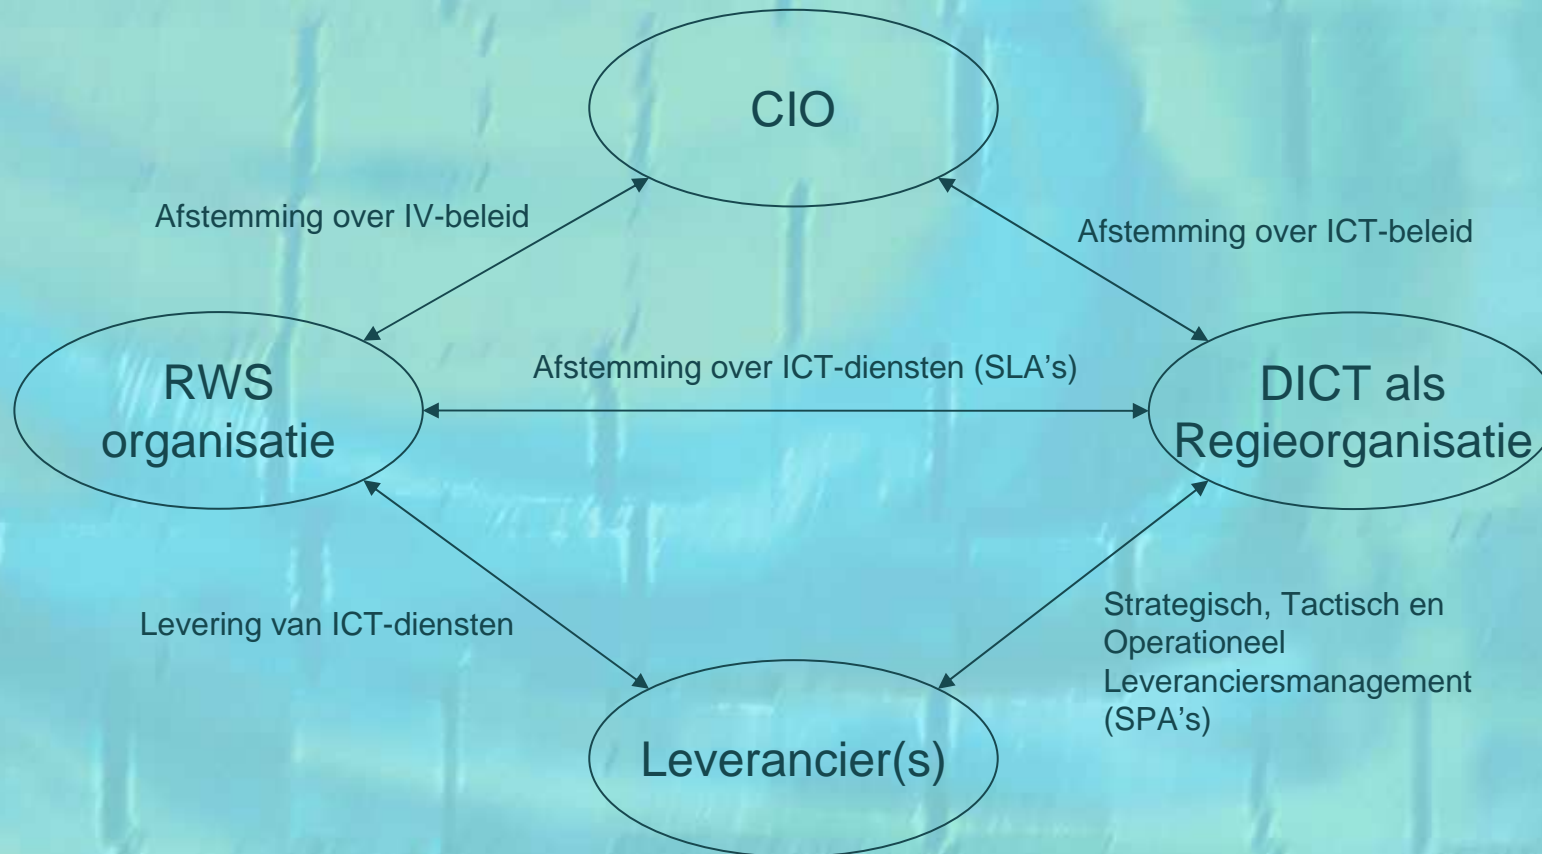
CIO

Afstemming over IV-beleid

Afstemming over ICT-beleid

RWS organisatie

Afstemming over ICT-diensten (SLA’s)

DICT als Regieorganisatie

Levering van ICT-diensten

Strategisch, Tactisch en Operationeel Leveranciersmanagement (SPA’s)

Leverancier(s)